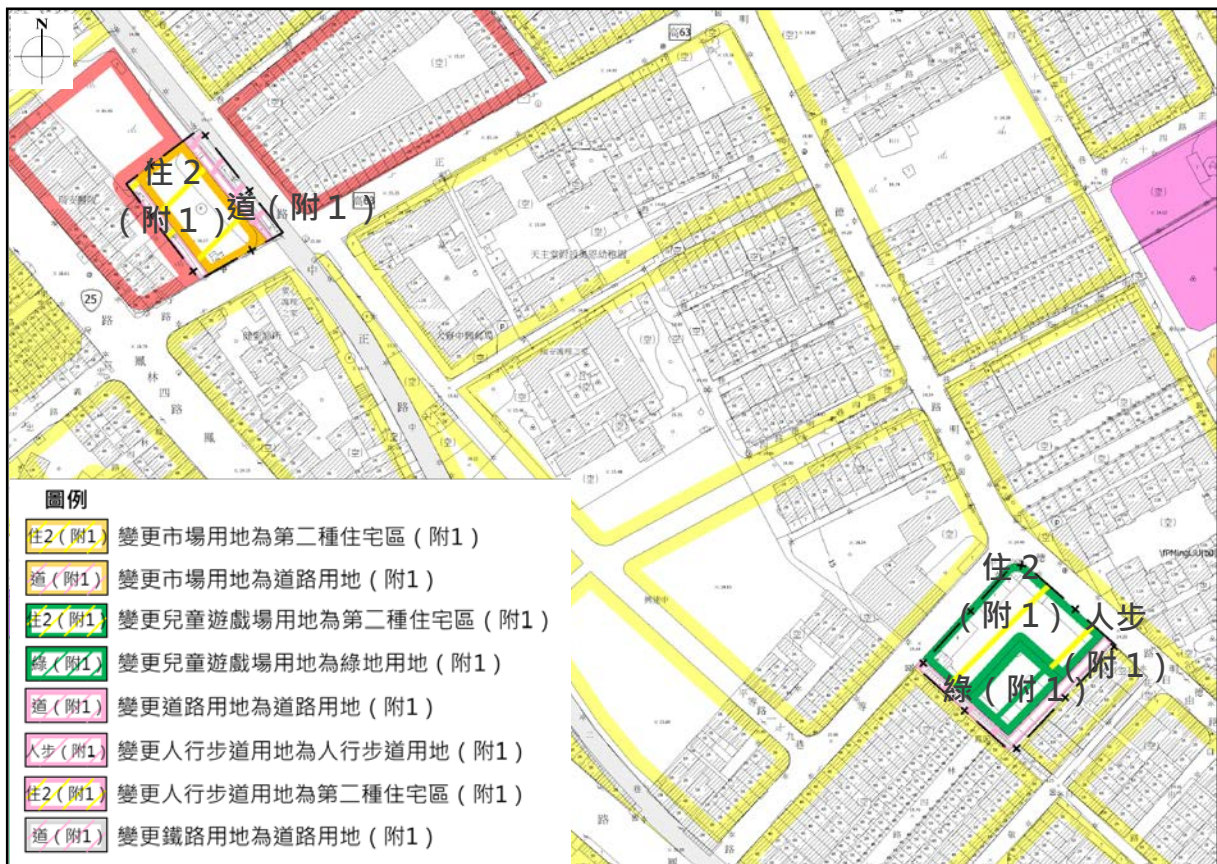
N

住2
(附1)
道(附1)
高63
天主堂附設幼稚園
25
路
鳳
林
四
路
中
正
路
住2
(附1)
人步
(附1)
綠(附1)

圖例
住2(附1) 變更市場用地為第二種住宅區(附1)
道(附1) 變更市場用地為道路用地(附1)
住2(附1) 變更兒童遊戲場用地為第二種住宅區(附1)
綠(附1) 變更兒童遊戲場用地為綠地用地(附1)
道(附1) 變更道路用地為道路用地(附1)
人步(附1) 變更人行步道用地為人行步道用地(附1)
住2(附1) 變更人行步道用地為第二種住宅區(附1)
道(附1) 變更鐵路用地為道路用地(附1)